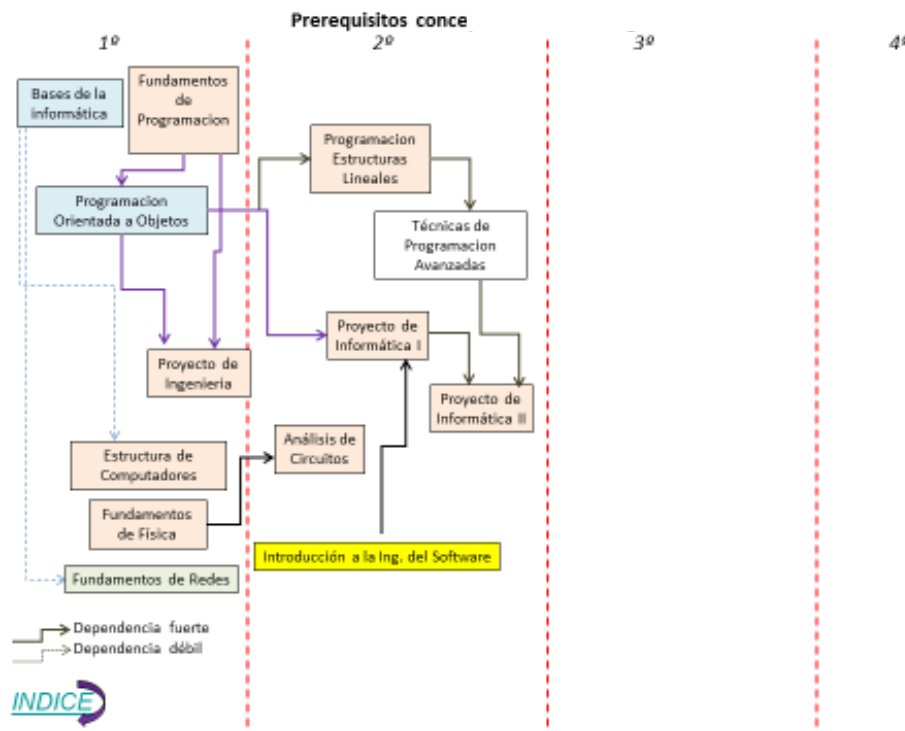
Prerequisitos conce

1º

2º

3º

4º

Bases de la informática

Fundamentos de Programacion

Programacion Estructuras Lineales

Programacion Orientada a Objetos

Técnicas de Programacion Avanzadas

Proyecto de Informática I

Proyecto de Ingenieria

Proyecto de Informática II

Análisis de Circuitos

Estructura de Computadores

Fundamentos de Física

Introducción a la Ing. del Software

Fundamentos de Redes

Dependencia fuerte

Dependencia débil

INDICE